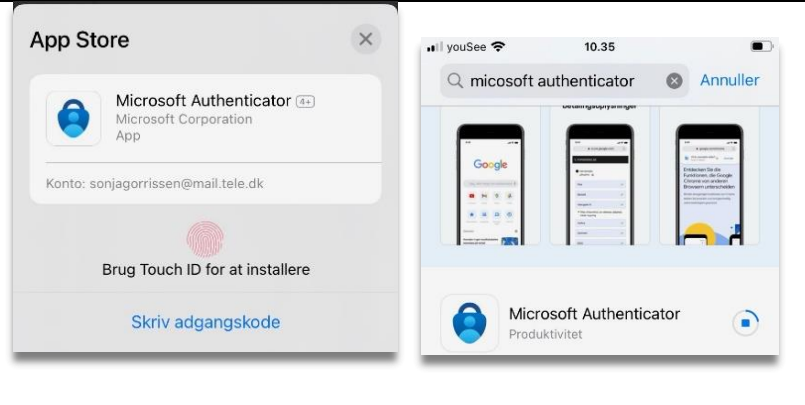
App Store

Microsoft Authenticator 4+
Microsoft Corporation
App

Konto: sonjagorrissen@mail.tele.dk

Brug Touch ID for at installere

Skriv adgangskode

youSee 10.35

micosoft authenticator

Annuller

Betalingsoplysninger

Google

Microsoft Authenticator
Produktivitet